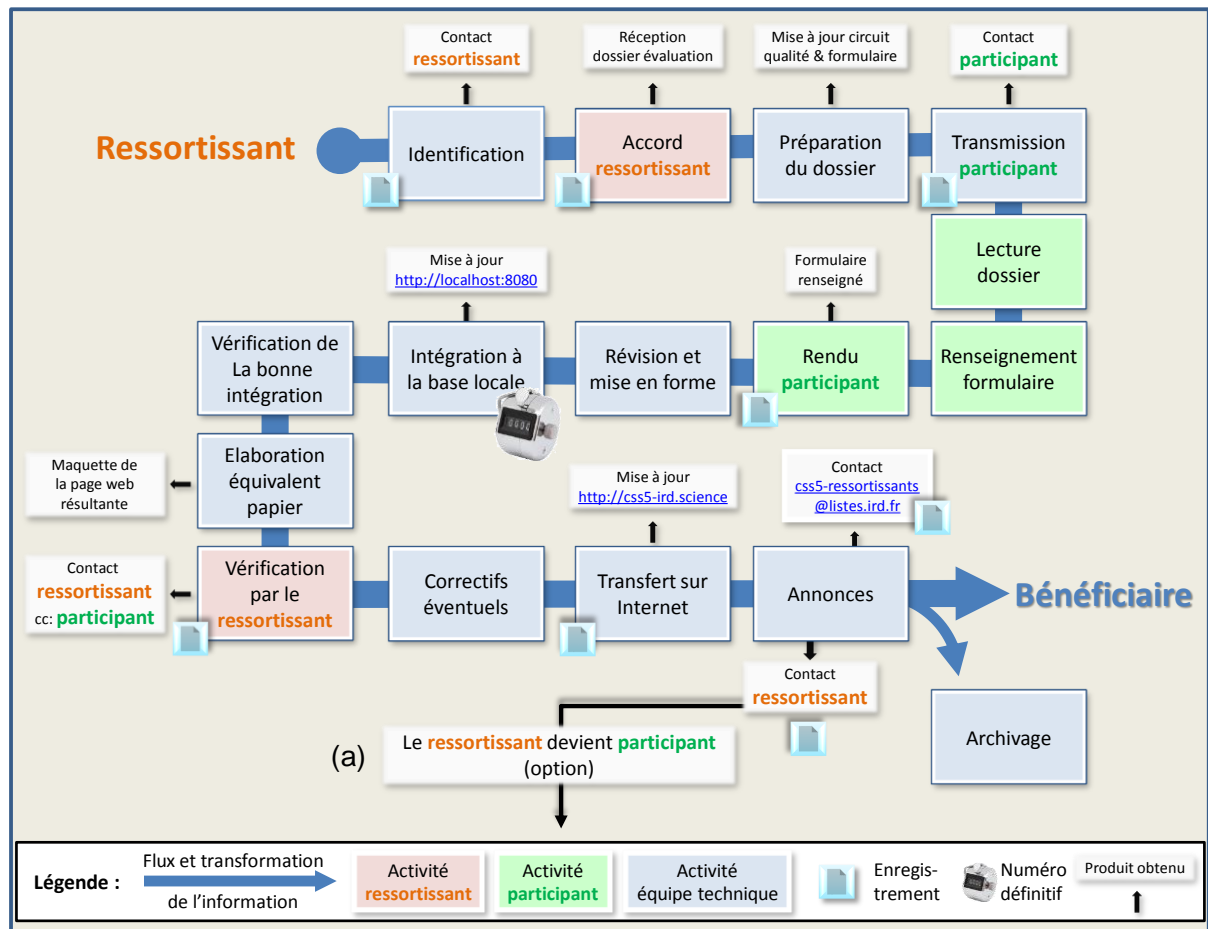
Contact ressortissant

Réception dossier évaluation

Mise à jour circuit qualité & formulaire

Contact participant

Ressortissant

Identification

Accord ressortissant

Préparation du dossier

Transmission participant

Lecture dossier

Mise à jour http://localhost:8080

Formulaire renseigné

Vérification de La bonne intégration

Intégration à la base locale

Révision et mise en forme

Rendu participant

Renseignement formulaire

Maquette de la page web résultante

Elaboration équivalent papier

Mise à jour http://css5-ird.science

Contact css5-ressortissants @listes.ird.fr

Contact ressortissant cc: participant

Vérification par le ressortissant

Correctifs éventuels

Transfert sur Internet

Annonces

Bénéficiaire

Contact ressortissant

Archivage

(a)

Le ressortissant devient participant (option)

Légende :

Flux et transformation de l'information

Activité ressortissant

Activité participant

Activité équipe technique

Enregis- trement

Numéro définitif

Produit obtenu